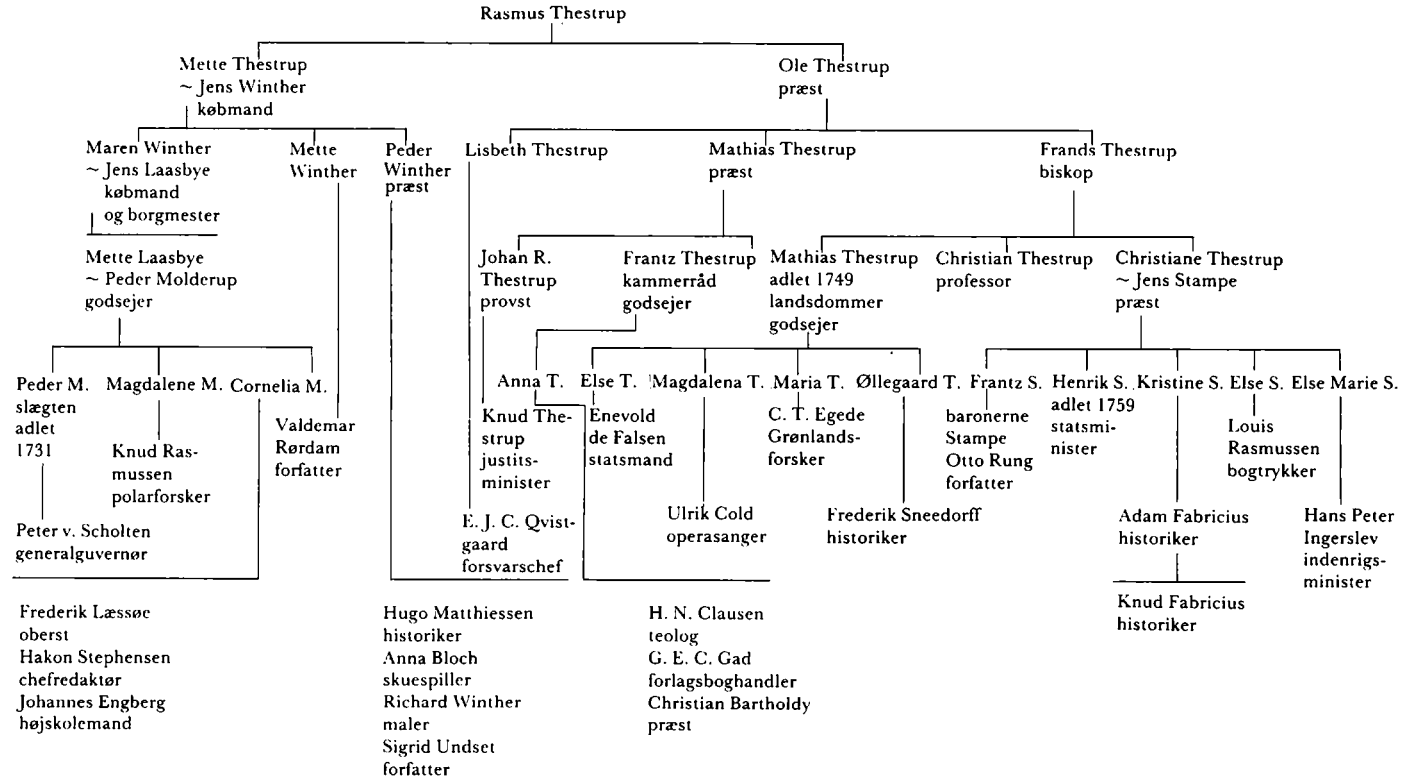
Rasmus Thestrup

Mette Thestrup
~ Jens Winther
købmand

Ole Thestrup
præst

Maren Winther
~ Jens Laasbye
købmand
og borgmester

Mette Winther

Peder Winther
præst

Lisbeth Thestrup

Mathias Thestrup
præst

Frands Thestrup
biskop

Mette Laasbye
~ Peder Molderup
godsejer

Johan R. Thestrup
provst

Frantz Thestrup
kammerråd
godsejer

Mathias Thestrup
adlet 1749
landsdommer
godsejer

Christian Thestrup
professor

Christiane Thestrup
~ Jens Stampe
præst

Peder M.
slægten
adlet
1731

Magdalene M.

Cornelia M.

Valdemar
Rørdam
forfatter

Anna T.

Else T.

Magdalena T.

Maria T.

Øllegaard T.

Frantz S.

Henrik S.
adlet 1759
statsminister

Kristine S.

Else S.

Else Marie S.

Knud Rasmussen
polarforsker

Knud Thestrup
justitsminister

Enevold
de Falsen
statsmand

C. T. Egede
Grønlandsforsker

baronerne
Stampe
Otto Rung
forfatter

Louis
Rasmussen
bogtrykker

Peter v. Scholten
generalguvernør

E. J. C. Qvistgaard
forsvarschef

Ulrik Cold
operasanger

Frederik Sneedorff
historiker

Adam Fabricius
historiker

Hans Peter
Ingerslev
indenrigsminister

Knud Fabricius
historiker

Frederik Læssøe
oberst
Hakon Stephensen
chefredaktør
Johannes Engberg
højskolemand

Hugo Matthiessen
historiker
Anna Bloch
skuespiller
Richard Winther
maler
Sigrid Undset
forfatter

H. N. Clausen
teolog
G. E. C. Gad
forlagsboghandler
Christian Bartholdy
præst